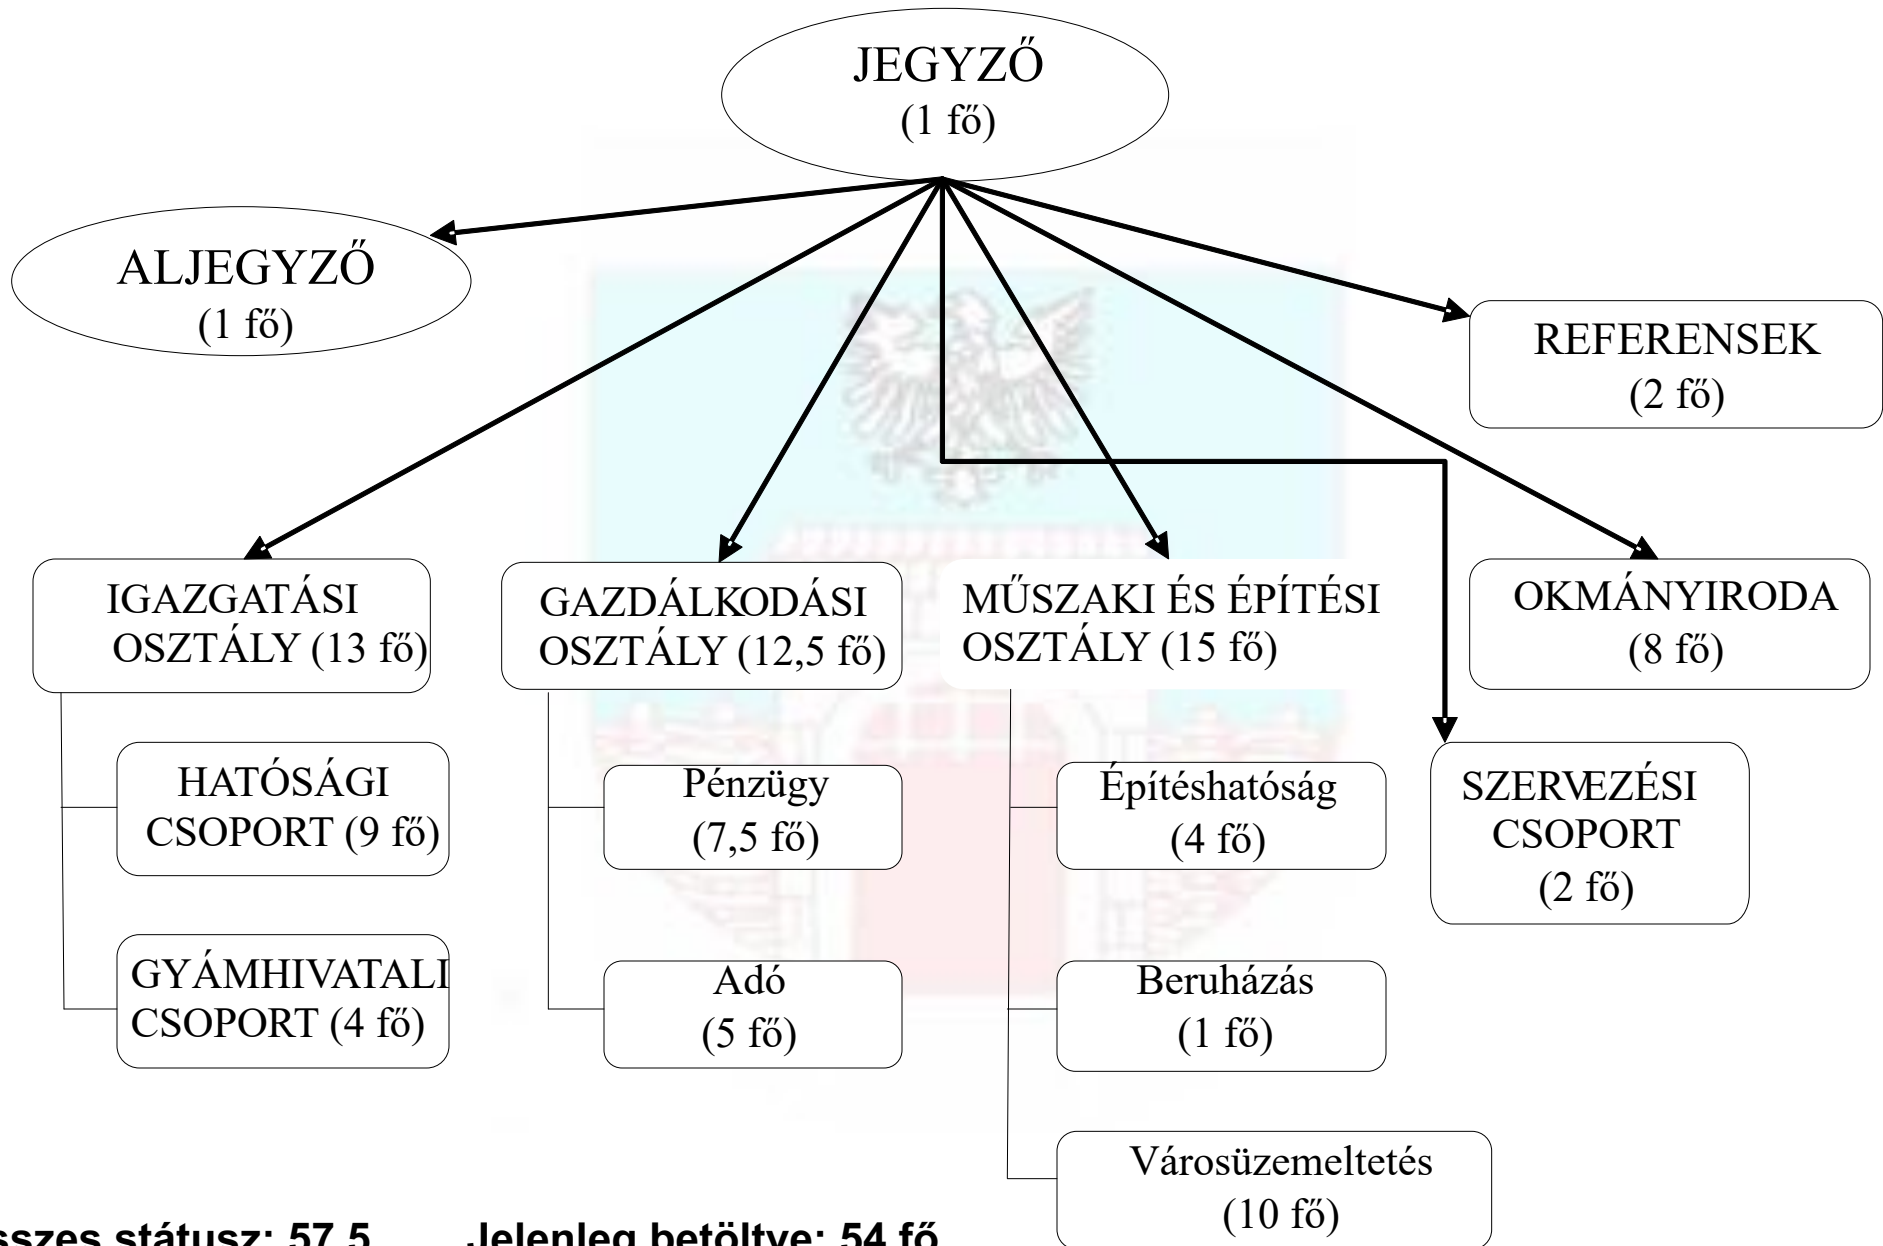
JEGYZŐ
(1 fő)

ALJEGYZŐ
(1 fő)

REFERENSEK
(2 fő)

IGAZGATÁSI OSZTÁLY (13 fő)

HATÓSÁGI CSOPORT (9 fő)

GYÁMHIVATALI CSOPORT (4 fő)

GAZDÁLKODÁSI OSZTÁLY (12,5 fő)

Pénzügy
(7,5 fő)

Adó
(5 fő)

MŰSZAKI ÉS ÉPÍTÉSI OSZTÁLY (15 fő)

Építéshatóság
(4 fő)

Beruházás
(1 fő)

Városüzemeltetés
(10 fő)

OKMÁNYIRODA
(8 fő)

SZERVEZÉSI CSOPORT
(2 fő)

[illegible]sszes státusz: 57,5 Jelenleg betöltve: 54 fő